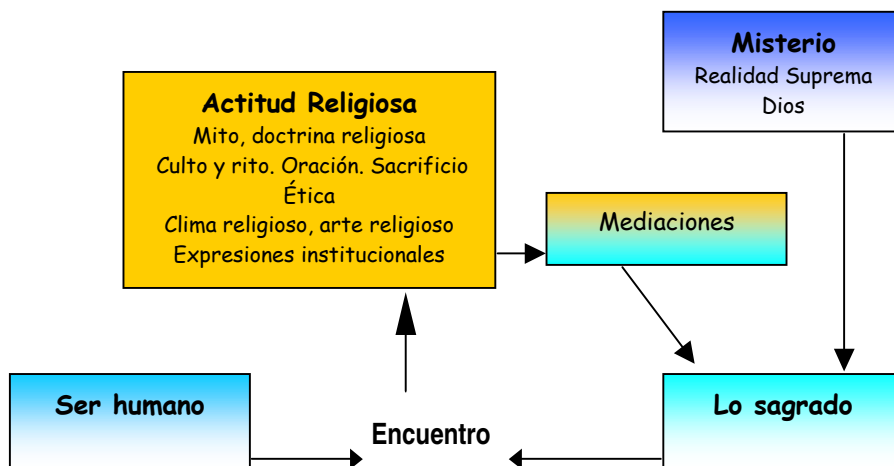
Misterio
Realidad Suprema
Dios

Actitud Religiosa
Mito, doctrina religiosa
Culto y rito. Oración. Sacrificio
Ética
Clima religioso, arte religioso
Expresiones institucionales

Mediaciones

Ser humano

Encuentro

Lo sagrado